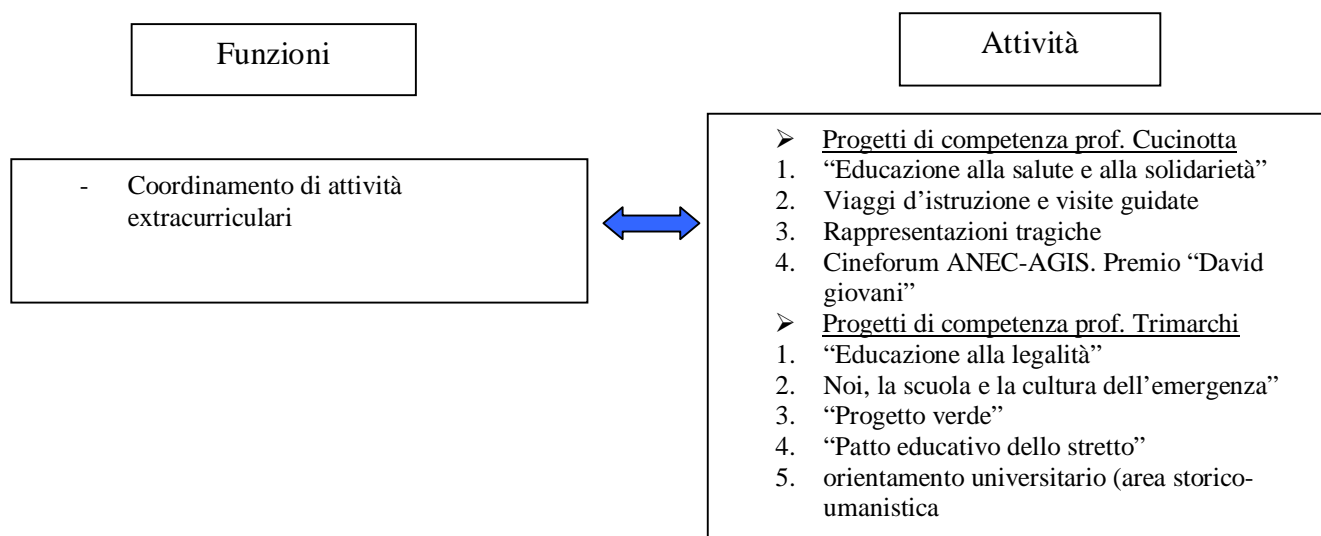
Funzioni

Attività

- Coordinamento di attività extracurriculari

➢ Progetti di competenza prof. Cucinotta
1. “Educazione alla salute e alla solidarietà”
2. Viaggi d’istruzione e visite guidate
3. Rappresentazioni tragiche
4. Cineforum ANEC-AGIS. Premio “David giovani”
➢ Progetti di competenza prof. Trimarchi
1. “Educazione alla legalità”
2. Noi, la scuola e la cultura dell’emergenza”
3. “Progetto verde”
4. “Patto educativo dello stretto”
5. orientamento universitario (area storico-umanistica